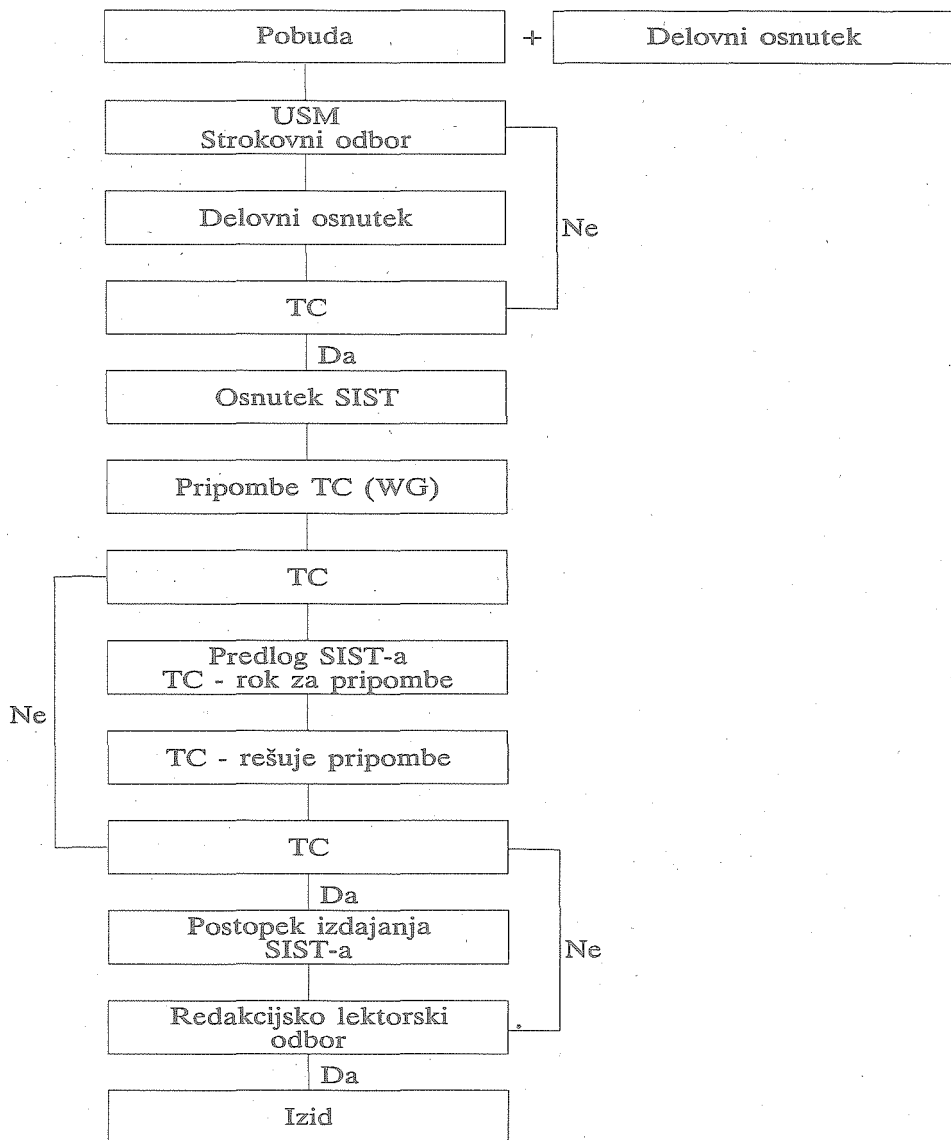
Pobuda

+

Delovni osnutek

USM
Strokovni odbor

Ne

Delovni osnutek

TC

Da

Osnutek SIST

Pripombe TC (WG)

TC

Ne

Predlog SIST-a
TC - rok za pripombe

TC - rešuje pripombe

TC

Da

Ne

Postopek izdajanja SIST-a

Redakcijsko lektorski odbor

Da

Izid